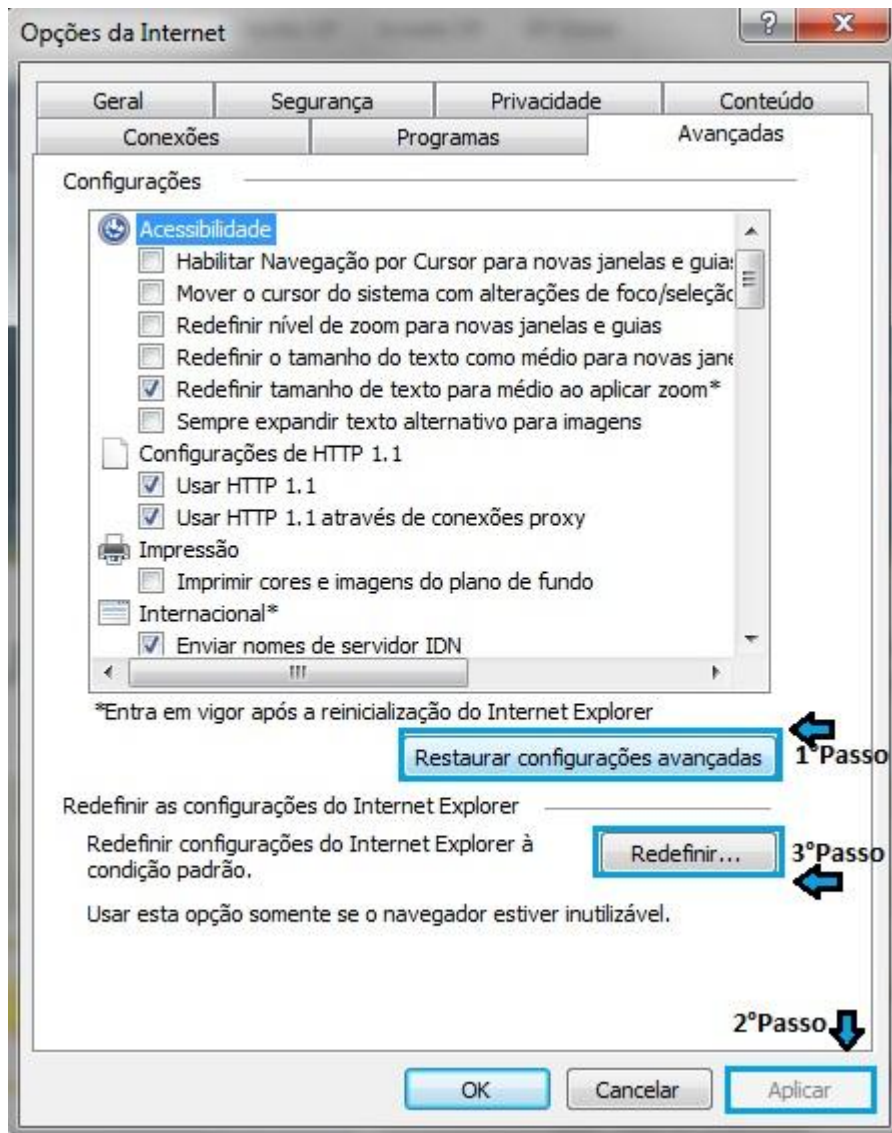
Opções da Internet

Geral | Segurança | Privacidade | Conteúdo
Conexões | Programas | Avançadas

Configurações

Acessibilidade
Habilitar Navegação por Cursor para novas janelas e guia:
Mover o cursor do sistema com alterações de foco/seleção
Redefinir nível de zoom para novas janelas e guias
Redefinir o tamanho do texto como médio para novas jane
Redefinir tamanho de texto para médio ao aplicar zoom*
Sempre expandir texto alternativo para imagens
Configurações de HTTP 1.1
Usar HTTP 1.1
Usar HTTP 1.1 através de conexões proxy
Impressão
Imprimir cores e imagens do plano de fundo
Internacional*
Enviar nomes de servidor IDN

*Entra em vigor após a reinicialização do Internet Explorer

Restaurar configurações avançadas

1°Passo

Redefinir as configurações do Internet Explorer

Redefinir configurações do Internet Explorer à condição padrão.

Redefinir...

3°Passo

Usar esta opção somente se o navegador estiver inutilizável.

2°Passo

OK Cancelar Aplicar